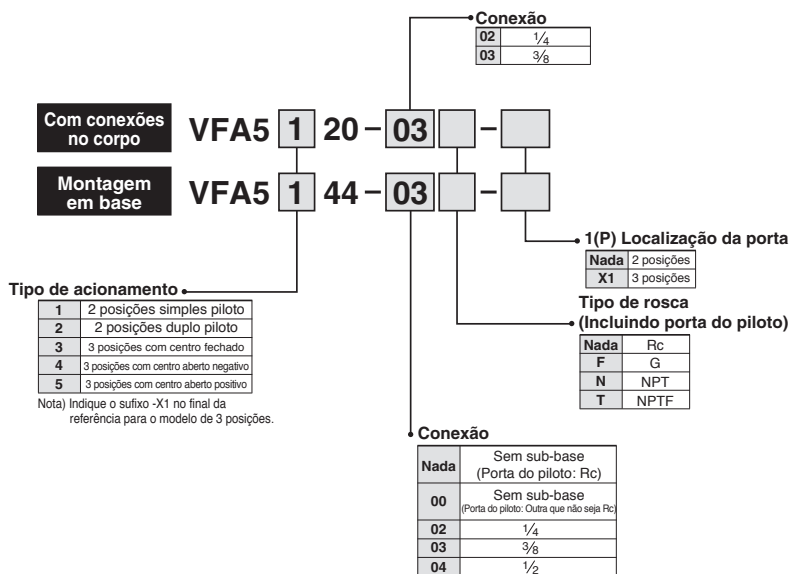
Conexão

| 02 | $\frac{1}{4}$ |
|---|---|
| 03 | $\frac{3}{8}$ |

Com conexões no corpo VFA5 1 20 – 03 –

Montagem em base VFA5 1 44 – 03 –

1(P) Localização da porta

| Nada | 2 posições |
|---|---|
| X1 | 3 posições |

Tipo de acionamento

| 1 | 2 posições simples piloto |
|---|---|
| 2 | 2 posições duplo piloto |
| 3 | 3 posições com centro fechado |
| 4 | 3 posições com centro aberto negativo |
| 5 | 3 posições com centro aberto positivo |

Nota) Indique o sufixo -X1 no final da referência para o modelo de 3 posições.

Tipo de rosca (Incluindo porta do piloto)

| Nada | Rc |
|---|---|
| F | G |
| N | NPT |
| T | NPTF |

Conexão

| Nada | Sem sub-base (Porta do piloto: Rc) |
|---|---|
| 00 | Sem sub-base (Porta do piloto: Outra que não seja Rc) |
| 02 | $\frac{1}{4}$ |
| 03 | $\frac{3}{8}$ |
| 04 | $\frac{1}{2}$ |